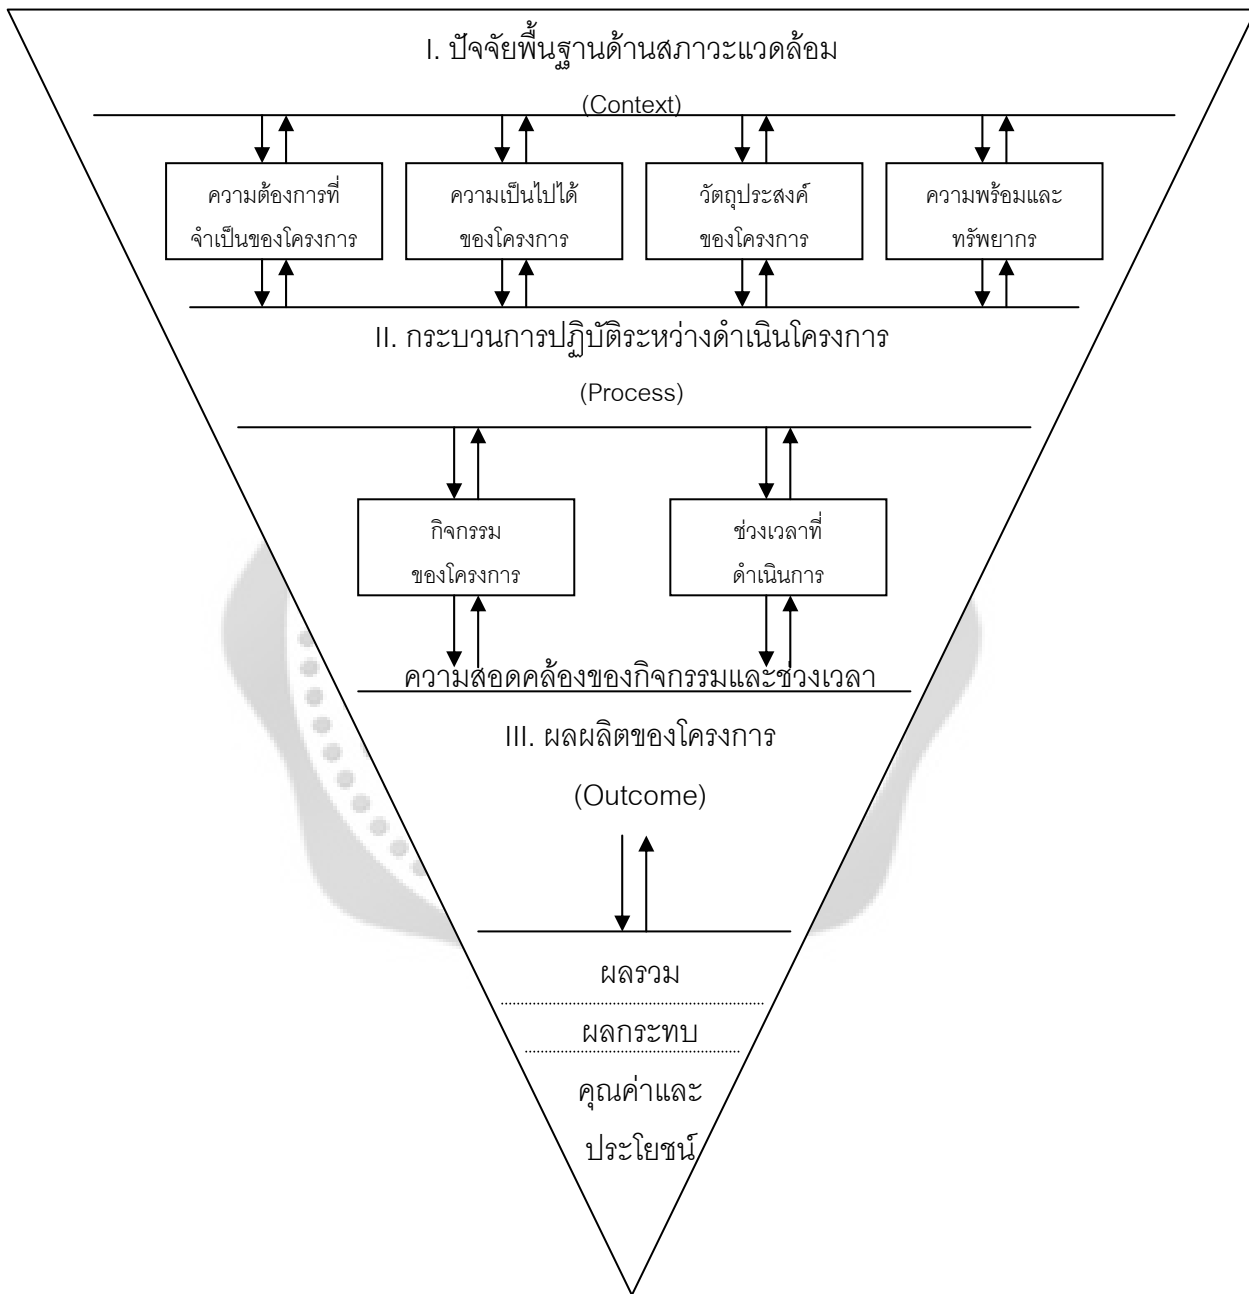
I. ปัจจัยพื้นฐานด้านสภาวะแวดล้อม

(Context)

ความต้องการที่จำเป็นของโครงการ

ความเป็นไปได้ของโครงการ

วัตถุประสงค์ของโครงการ

ความพร้อมและทรัพยากร

II. กระบวนการปฏิบัติระหว่างดำเนินโครงการ

(Process)

กิจกรรมของโครงการ

ช่วงเวลาที่ดำเนินการ

ความสอดคล้องของกิจกรรมและช่วงเวลา

III. ผลผลิตของโครงการ

(Outcome)

ผลรวม

ผลกระทบ

คุณค่าและประโยชน์